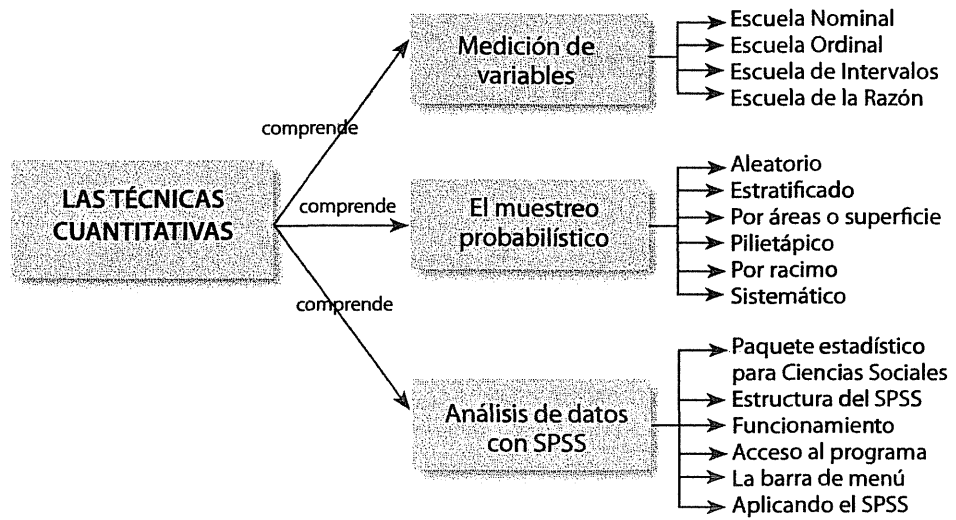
LAS TÉCNICAS CUANTITATIVAS

comprende

Medición de variables

Escuela Nominal
Escuela Ordinal
Escuela de Intervalos
Escuela de la Razón

comprende

El muestreo probabilístico

Aleatorio
Estratificado
Por áreas o superficie
Pilietápico
Por racimo
Sistemático

comprende

Análisis de datos con SPSS

Paquete estadístico para Ciencias Sociales
Estructura del SPSS
Funcionamiento
Acceso al programa
La barra de menú
Aplicando el SPSS